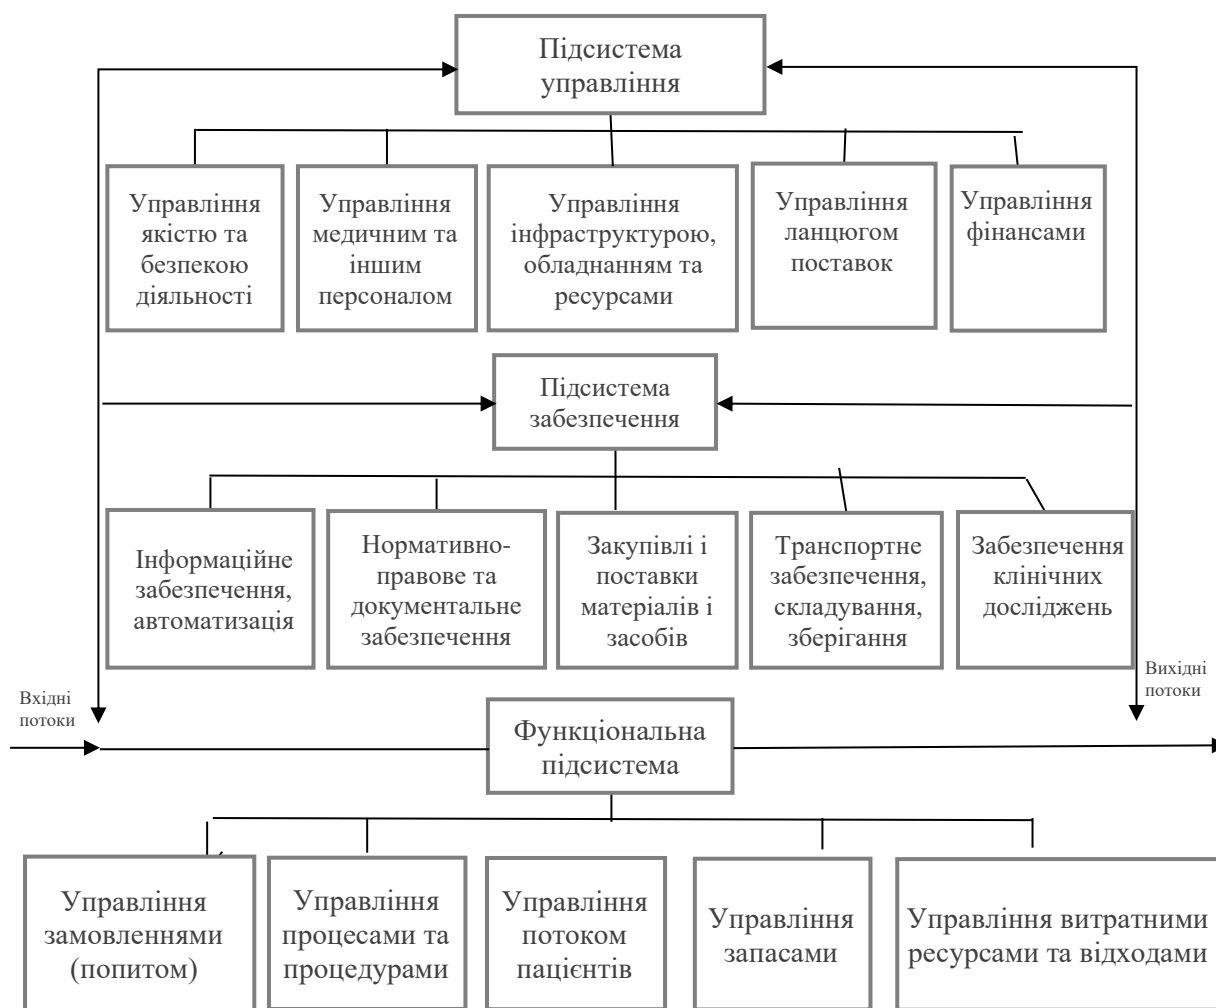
Підсистема управління

Управління якістю та безпекою діяльності

Управління медичним та іншим персоналом

Управління інфраструктурою, обладнанням та ресурсами

Управління ланцюгом поставок

Управління фінансами

Підсистема забезпечення

Інформаційне забезпечення, автоматизація

Нормативно-правове та документальне забезпечення

Закупівлі і поставки матеріалів і засобів

Транспортне забезпечення, складування, зберігання

Забезпечення клінічних досліджень

Вхідні потоки

Вихідні потоки

Функціональна підсистема

Управління замовленнями (попитом)

Управління процесами та процедурами

Управління потоком пацієнтів

Управління запасами

Управління витратними ресурсами та відходами